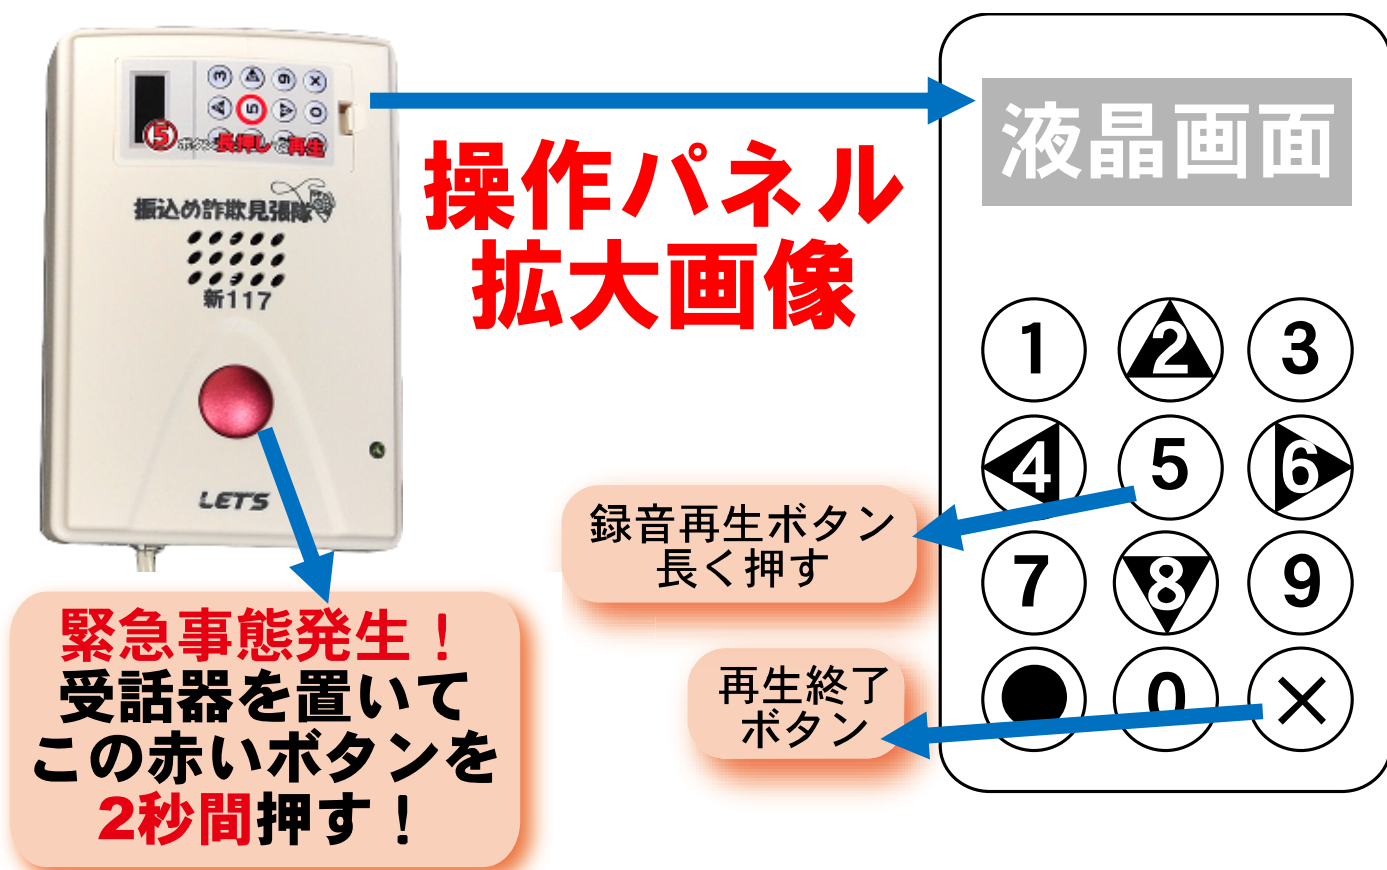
⑤ボタン長押しで再生

振込め詐欺見張隊

新117

LETS

操作パネル
拡大画像

液晶画面

1 2 3
4 5 6
7 8 9
● 0 ×

録音再生ボタン
長く押す

再生終了
ボタン

緊急事態発生！
受話器を置いて
この赤いボタンを
2秒間押す！